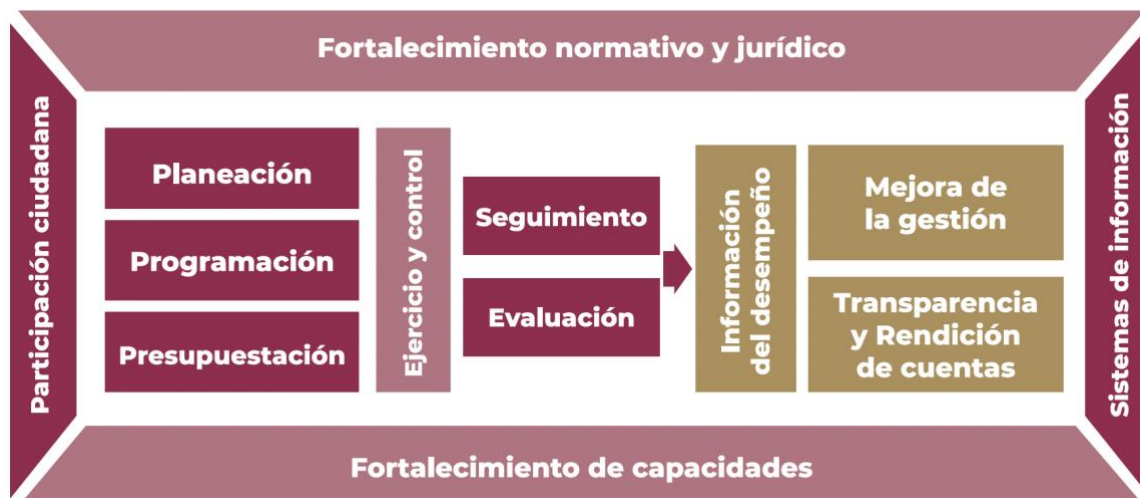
Fortalecimiento normativo y jurídico

Participación ciudadana

Planeación

Programación

Presupuestación

Ejercicio y control

Seguimiento

Evaluación

Información del desempeño

Mejora de la gestión

Transparencia y Rendición de cuentas

Sistemas de información

Fortalecimiento de capacidades